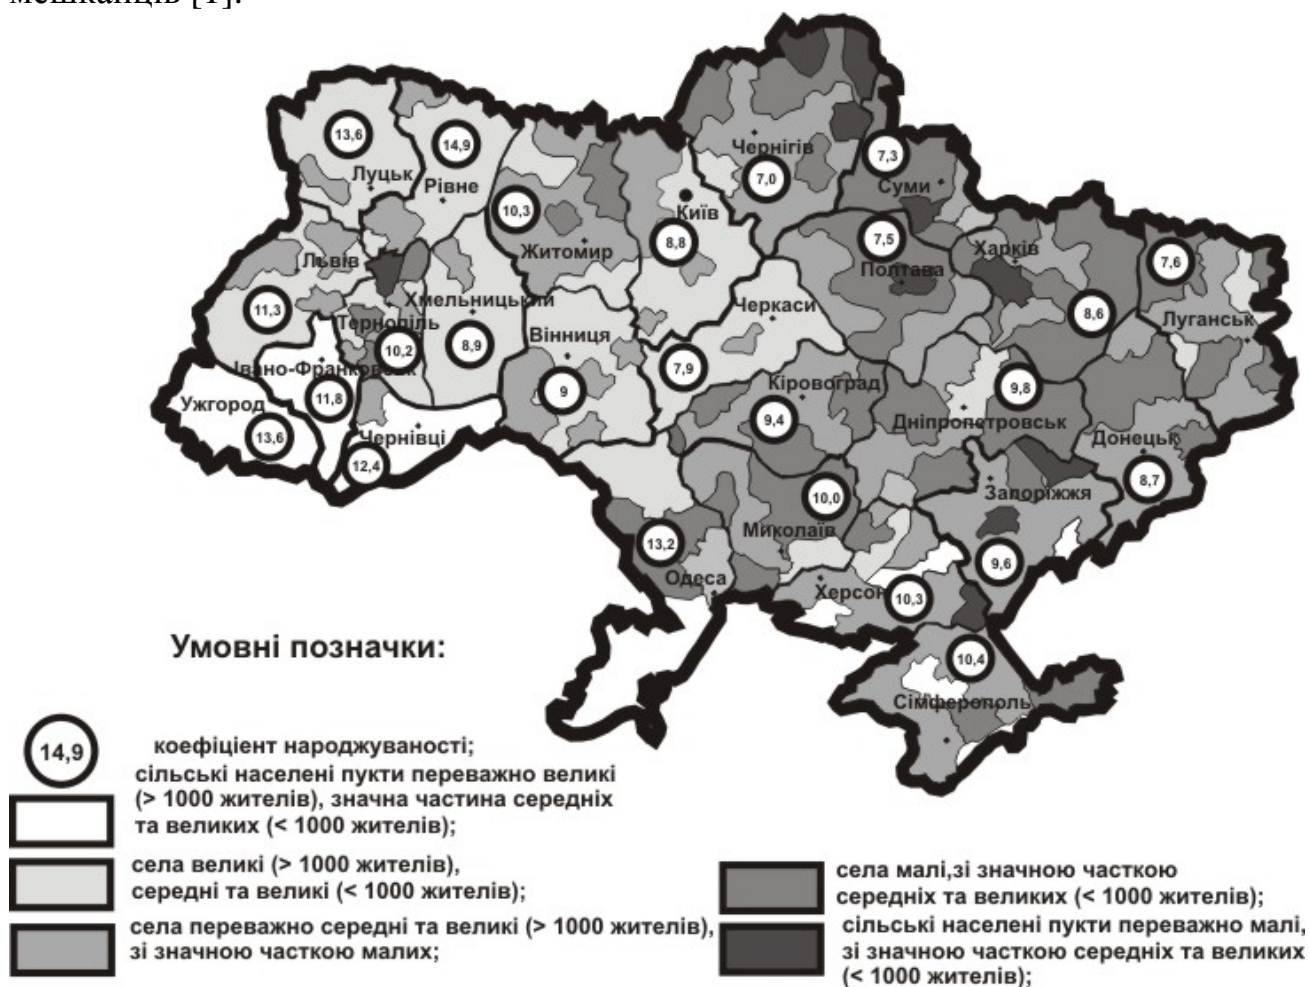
мешканців [1].

13,6
Луцьк
14,9
Рівне
10,3
Житомир
Київ
8,8
Чернігів
7,0
7,3
Суми
7,5
Полтава
Харків
7,6
Луганськ
8,6
Львів
11,3
Хмельницький
Тернопіль
10,2
8,9
Вінниця
Черкаси
7,9
Івано-Франківськ
11,8
Ужгород
13,6
Чернівці
12,4
9
Кіровоград
9,4
9,8
Дніпропетровськ
Донецьк
8,7
10,0
Миколаїв
Запоріжжя
13,2
Одеса
9,6
Херсон
10,3
10,4
Сімферополь

Умовні позначки:

14,9 коефіцієнт народжуваності;

сільські населені пукти переважно великі (> 1000 жителів), значна частина середніх та великих (< 1000 жителів);

села великі (> 1000 жителів), середні та великі (< 1000 жителів);

села переважно середні та великі (> 1000 жителів), зі значною часткою малих;

села малі,зі значною часткою середніх та великих (< 1000 жителів);

сільські населені пукти переважно малі, зі значною часткою середніх та великих (< 1000 жителів);